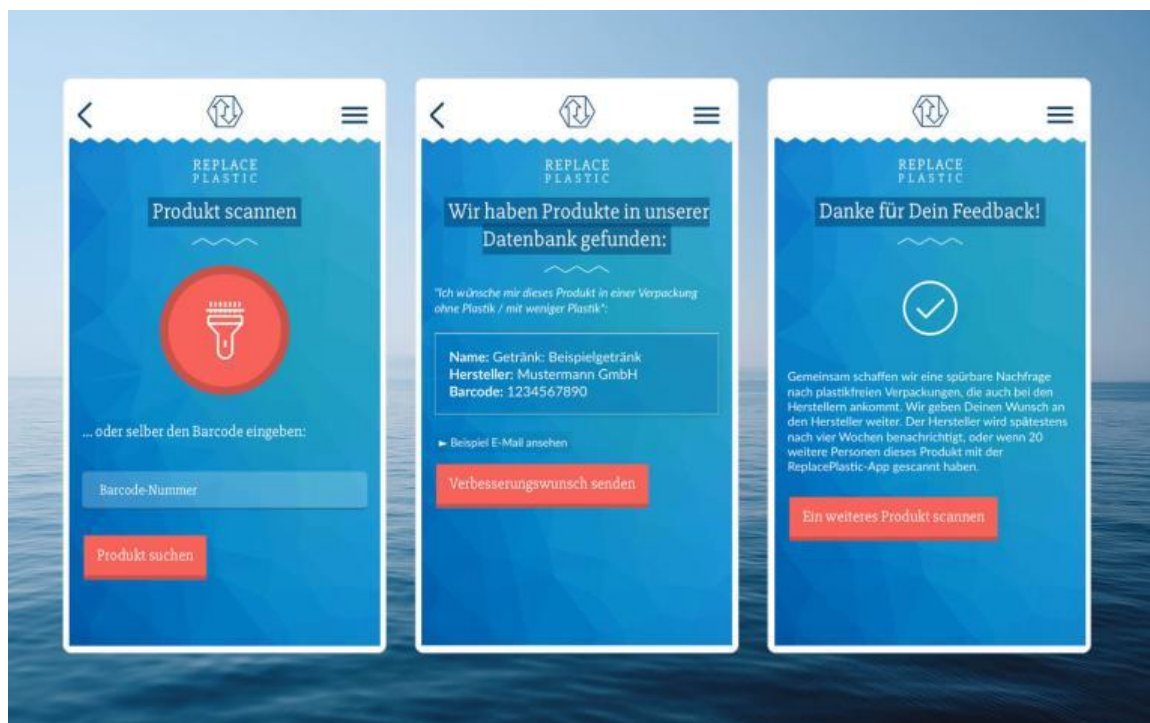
REPLACE PLASTIC

Produkt scannen

... oder selber den Barcode eingeben:

Barcode-Nummer

Produkt suchen

REPLACE PLASTIC

Wir haben Produkte in unserer Datenbank gefunden:

"Ich wünsche mir dieses Produkt in einer Verpackung ohne Plastik / mit weniger Plastik":

**Name:** Getränk: Beispielgetränk
**Hersteller:** Mustermann GmbH
**Barcode:** 1234567890

► Beispiel E-Mail ansehen

Verbesserungswunsch senden

REPLACE PLASTIC

Danke für Dein Feedback!

Gemeinsam schaffen wir eine spürbare Nachfrage nach plastikfreien Verpackungen, die auch bei den Herstellern ankommt. Wir geben Deinen Wunsch an den Hersteller weiter. Der Hersteller wird spätestens nach vier Wochen benachrichtigt, oder wenn 20 weitere Personen dieses Produkt mit der ReplacePlastic-App gescannt haben.

Ein weiteres Produkt scannen